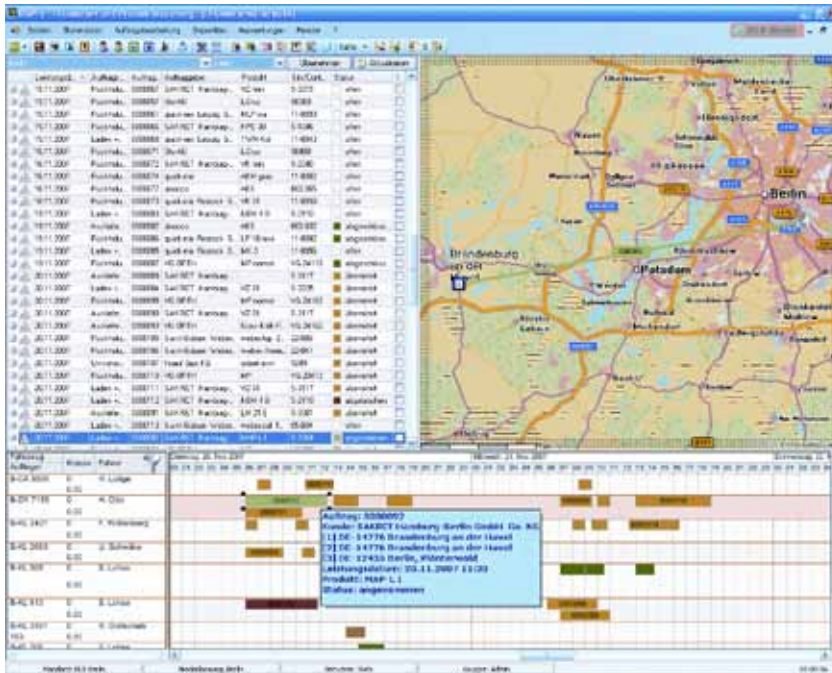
Übernehmen
Zurücksetzen

| | Lieferungsd... | Auftrags... | Auftrag... | Auftraggeber | Produkt | Ein/Cont... | Status |
|---|---|---|---|---|---|---|---|
| | 15.11.2007 | Fuchtau... | 3300057 | SAKRET Hamburg... | VZ kn | 5.3215 | offen |
| | 15.11.2007 | Fuchtau... | 3300067 | Wolff | 4-Zins | 98300 | offen |
| | 15.11.2007 | Fuchtau... | 3300068 | quick-mix | | 11-0053 | offen |
| | 15.11.2007 | Fuchtau... | 3300067 | SAKRET Hamburg... | | | offen |
| | 15.11.2007 | Laden... | 3300068 | quick-mix | | 11-0063 | offen |
| | 16.11.2007 | Fuchtau... | 3300071 | Wolff | 4-Zins | 98300 | offen |
| | 16.11.2007 | Fuchtau... | 3300072 | SAKRET Hamburg... | VZ kn | 5.3295 | offen |
| | 16.11.2007 | Fuchtau... | 3300073 | quick-mix | | 11-0060 | offen |
| | 16.11.2007 | Fuchtau... | 3300074 | dracco | HES | 803.005 | offen |
| | 19.11.2007 | Fuchtau... | 3300075 | quick-mix | VZ 35 | 11-0053 | offen |
| | 19.11.2007 | Laden... | 3300076 | SAKRET Hamburg... | | 5.3310 | offen |
| | 19.11.2007 | Auslade... | 3300077 | dracco | HES | 803.005 | abgeschlos... |
| | 19.11.2007 | Fuchtau... | 3300085 | quick-mix | | 11-0060 | abgeschlos... |
| | 19.11.2007 | Laden... | 3300086 | quick-mix | MG 3 | 11-0060 | offen |
| | 19.11.2007 | Fuchtau... | 3300087 | HS-BERLIN | | VS.24113 | abgeschlos... |
| | 20.11.2007 | Auslade... | 3300088 | SAKRET Hamburg... | | 5.3317 | disponiert |
| | 20.11.2007 | Laden... | 3300089 | SAKRET Hamburg... | VZ 35 | 5.3335 | disponiert |
| | 20.11.2007 | Fuchtau... | 3300090 | HS-BERLIN | | VS.24103 | disponiert |
| | 20.11.2007 | Auslade... | 3300091 | SAKRET Hamburg... | VZ 35 | 5.3317 | disponiert |
| | 20.11.2007 | Auslade... | 3300092 | HS-BERLIN | | VS.24103 | disponiert |
| | 20.11.2007 | Fuchtau... | 3300093 | | | 22080 | disponiert |
| | 20.11.2007 | Fuchtau... | 3300095 | | | 22081 | disponiert |
| | 20.11.2007 | Fuchtau... | 3300107 | | | 1000 | disponiert |
| | 20.11.2007 | Fuchtau... | 3300110 | HS-BERLIN | | VS.24113 | disponiert |
| | 20.11.2007 | Laden... | 3300111 | SAKRET Hamburg... | VZ 35 | 5.3317 | disponiert |
| | 20.11.2007 | Laden... | 3300112 | SAKRET Hamburg... | | 5.3310 | abgeschlos... |
| | 20.11.2007 | Auslade... | 3300113 | SAKRET Hamburg... | | 5.3305 | disponiert |
| | 20.11.2007 | Fuchtau... | 3300114 | | | 65.008 | offen |
| | 20.11.2007 | Laden... | 3300092 | SAKRET Hamburg... | | 5.3304 | angenommen |

Brandenburg an der Havel
Potsdam
Berlin
Hennigsdorf
Falkensee

Fahrzeug Anhänger | Klasse | Fahrer
B-GA 5000 | 0 | H. Lodge
B-GH 7100 | 0 | H. Otto
B-KL 2427 | 0 | F. Rottenberg
B-KL 2653 | 0 | U. Schmitke
B-KL 309 | 0 | B. Linke
B-KL 813 | 0 | B. Linse
B-KL 2307 | 0 | R. Dobschek

Auftrag: 3300092
Kunde: SAKRET Hamburg Berlin GmbH Co. KG
[1] DE- 14776 Brandenburg an der Havel
[2] DE- 14776 Brandenburg an der Havel
[3] DE- 12435 Berlin, Plänterwald
Leistungsdatum: 20.11.2007 13:00
Produkt: MAP 1.1
Status: angenommen